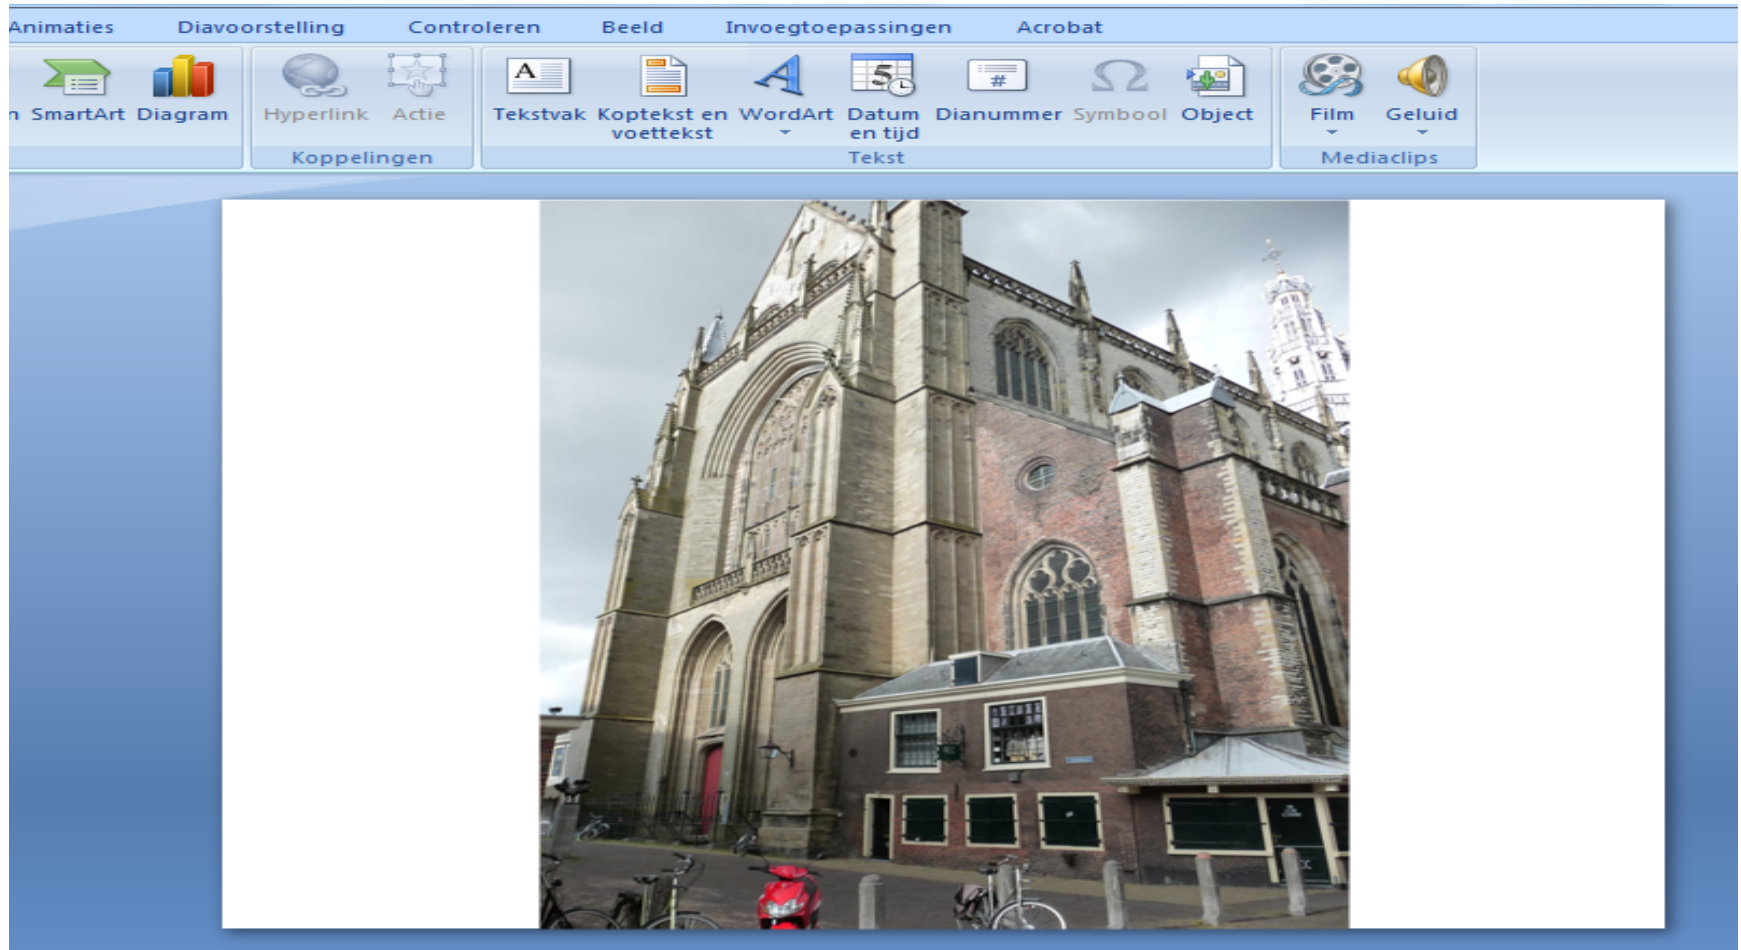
Animaties Diavoorstelling Controleren Beeld Invoegtoepassingen Acrobat

n SmartArt Diagram

Hyperlink Actie
Koppelingen

Tekstvak Koptekst en voettekst WordArt Datum en tijd Dianummer Symbool Object
Tekst

Film Geluid
Mediaclips